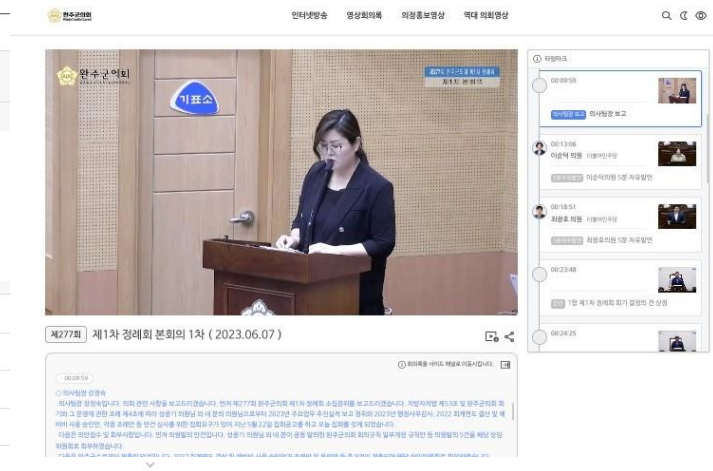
완주군의회

인터넷방송 영상회의록 의정홍보영상 역대 의회영상

완주군의회

기표소

제277회 제1차 정례회 본회의 1차 ( 2023.06.07 )

타임라인

00:00:59
의사팀장 보고

00:13:06
이순덕 의원
이순덕의원 5분 자유발언

00:18:51
최광호 의원
최광호의원 5분 자유발언

00:23:48
1항 제1차 정례회 회기 결정의 건 상정

00:24:25

00:00:59

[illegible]